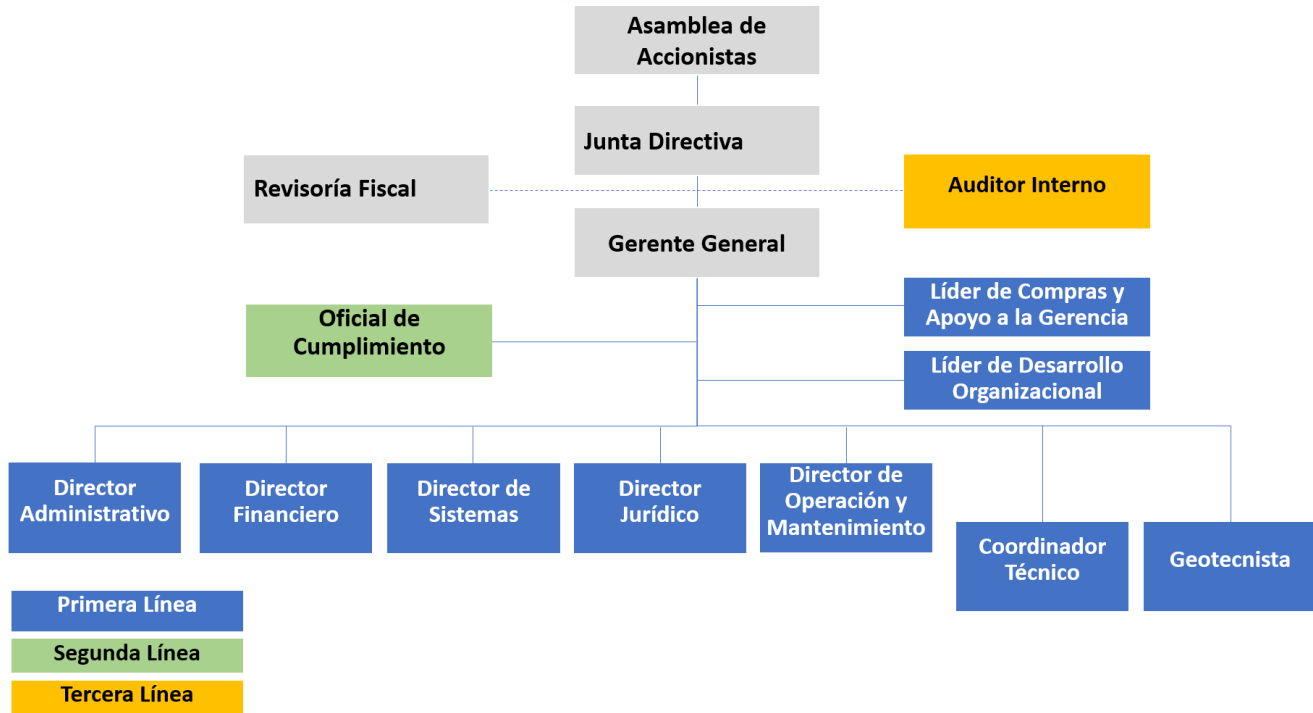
Asamblea de Accionistas

Junta Directiva

Revisoría Fiscal

Auditor Interno

Gerente General

Líder de Compras y Apoyo a la Gerencia

Oficial de Cumplimiento

Líder de Desarrollo Organizacional

Director Administrativo

Director Financiero

Director de Sistemas

Director Jurídico

Director de Operación y Mantenimiento

Coordinador Técnico

Geotecnista

Primera Línea

Segunda Línea

Tercera Línea